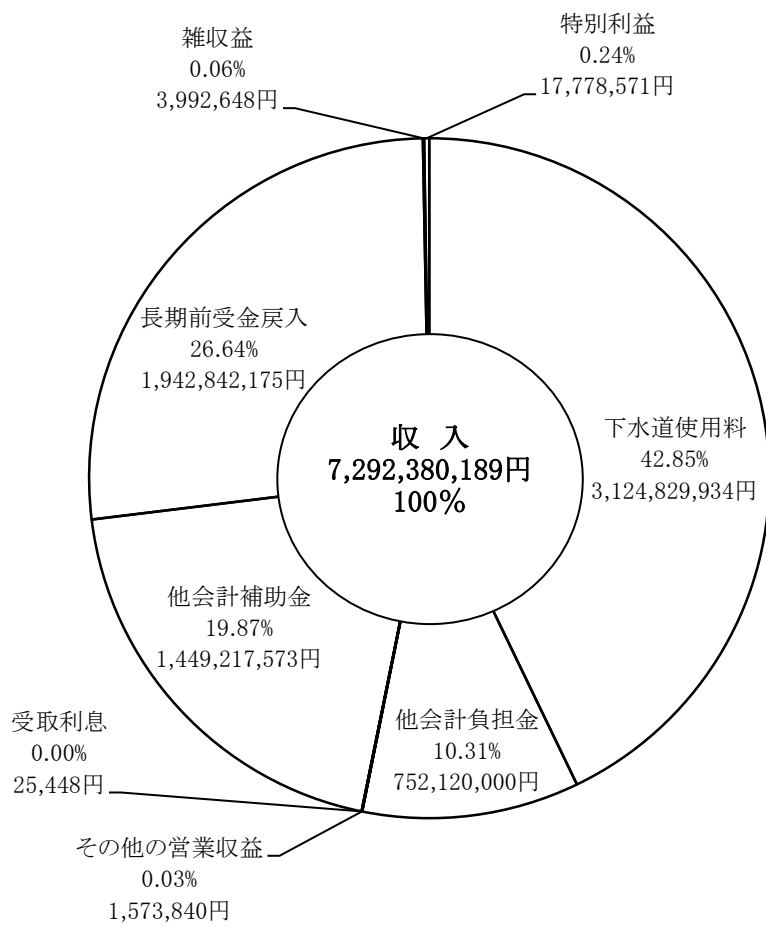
雑収益
0.06%
3,992,648円

特別利益
0.24%
17,778,571円

長期前受金戻入
26.64%
1,942,842,175円

収 入
7,292,380,189円
100%

下水道使用料
42.85%
3,124,829,934円

他会計補助金
19.87%
1,449,217,573円

受取利息
0.00%
25,448円

他会計負担金
10.31%
752,120,000円

その他の営業収益
0.03%
1,573,840円